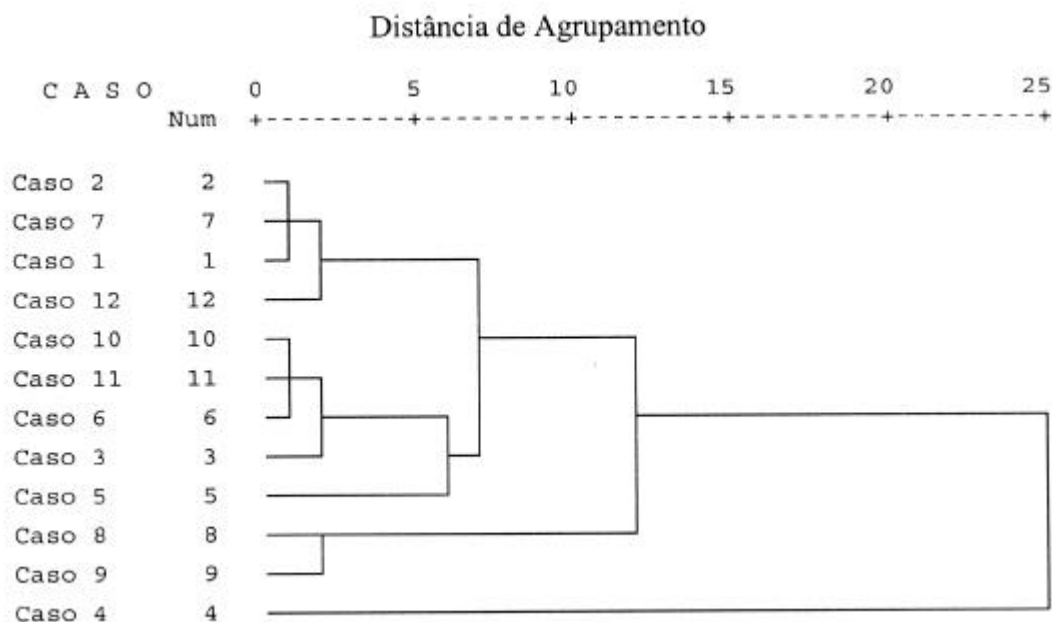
Distância de Agrupamento

C A S O 0 5 10 15 20 25
Num +---------+---------+---------+---------+---------+

Caso 2 2
Caso 7 7
Caso 1 1
Caso 12 12
Caso 10 10
Caso 11 11
Caso 6 6
Caso 3 3
Caso 5 5
Caso 8 8
Caso 9 9
Caso 4 4